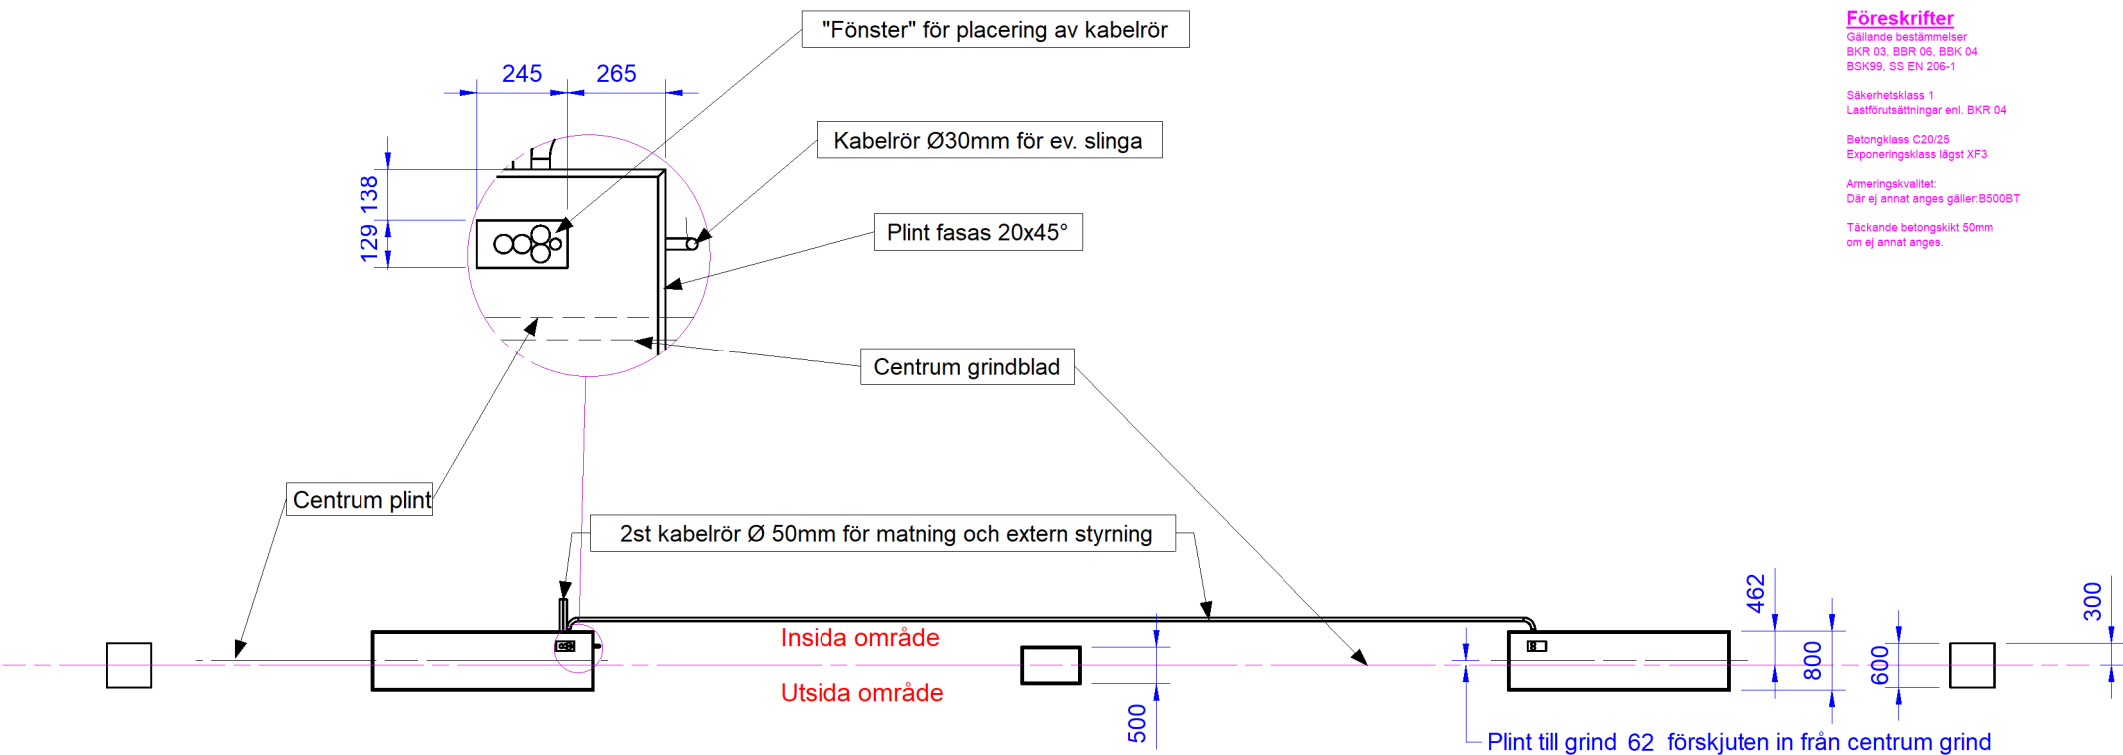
"Fönster" för placering av kabelrör

245 265

138

129

Kabelrör Ø30mm för ev. slinga

Plint fasas 20x45°

Centrum grindblad

Centrum plint

2st kabelrör Ø 50mm för matning och extern styrning

Insida område

Utsida område

500

462

800

600

300

Plint till grind 62 förskjuten in från centrum grind

Föreskrifter
Gällande bestämmelser
BKR 03, BBR 06, BBK 04
BSK99, SS EN 206-1

Säkerhetsklass 1
Lastförutsättningar enl. BKR 04

Betongklass C20/25
Exponeringsklass lägst XF3

Armeringskvalitet:
Där ej annat anges gäller:B500BT

Täckande betongskikt 50mm
om ej annat anges.